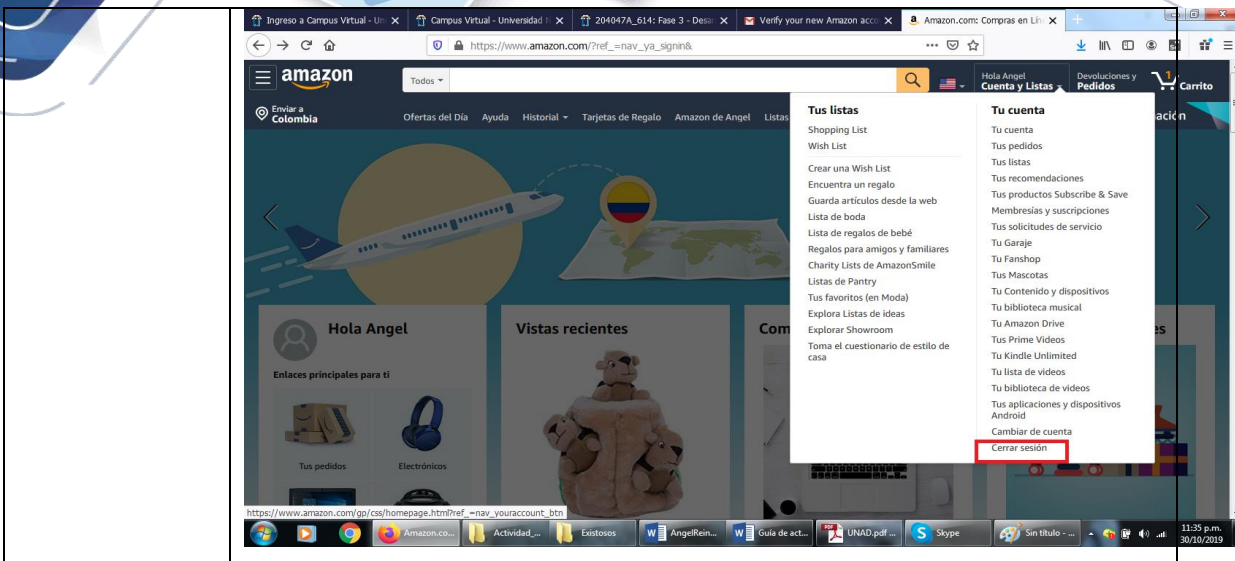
Ingreso a Campus Virtual - Un
Campus Virtual - Universidad N
204047A_614: Fase 3 - Desa
Verify your new Amazon acco
Amazon.com: Compras en Lín

https://www.amazon.com/?ref_=nav_ya_signin&

amazon
Todos
Hola Angel
Cuenta y Listas
Devoluciones y
Pedidos
1
Carrito

Enviar a
Colombia
Ofertas del Día Ayuda Historial Tarjetas de Regalo Amazon de Angel Listas
ación

Tus listas
Shopping List
Wish List
Crear una Wish List
Encuentra un regalo
Guarda artículos desde la web
Lista de boda
Lista de regalos de bebé
Regalos para amigos y familiares
Charity Lists de AmazonSmile
Listas de Pantry
Tus favoritos (en Moda)
Explora Listas de ideas
Explorar Showroom
Toma el cuestionario de estilo de casa

Tu cuenta
Tu cuenta
Tus pedidos
Tus listas
Tus recomendaciones
Tus productos Subscribe & Save
Membresías y suscripciones
Tus solicitudes de servicio
Tu Garaje
Tu Fanshop
Tus Mascotas
Tu Contenido y dispositivos
Tu biblioteca musical
Tu Amazon Drive
Tus Prime Videos
Tu Kindle Unlimited
Tu lista de videos
Tu biblioteca de videos
Tus aplicaciones y dispositivos Android
Cambiar de cuenta
Cerrar sesión

Hola Angel
Enlaces principales para ti
Tus pedidos
Electrónicos
Vistas recientes
Com
es

https://www.amazon.com/gp/css/homepage.html?ref_=nav_youraccount_btn

Amazon.co... Actividad_... Existosos AngelRein... Guía de act... UNAD.pdf ... Skype Sin título - ...
11:35 p.m.
30/10/2019